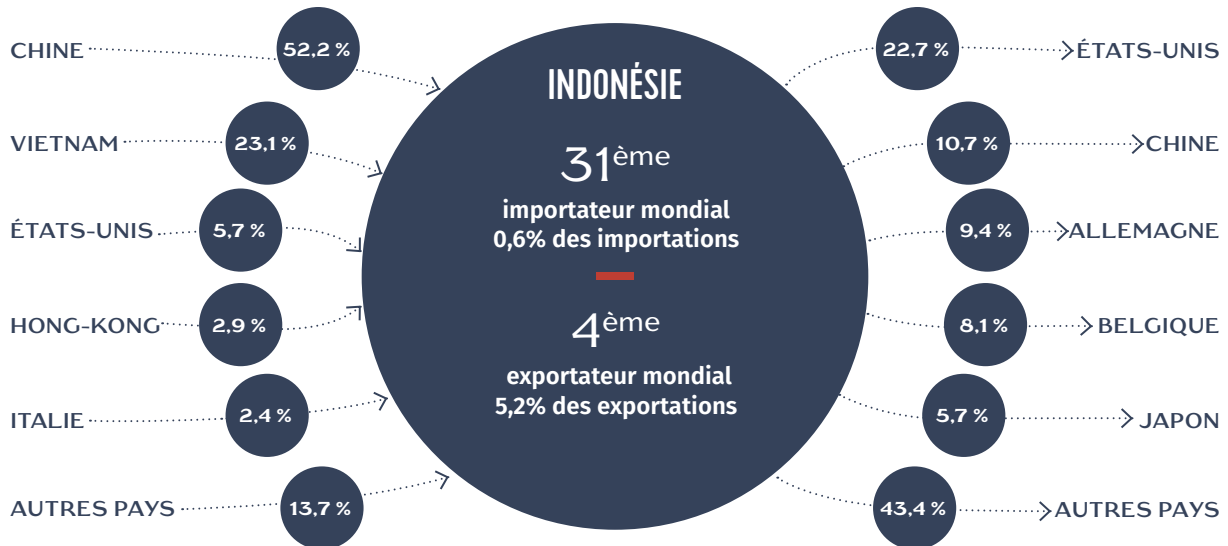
CHINE 52,2 %

VIETNAM 23,1 %

ÉTATS-UNIS 5,7 %

HONG-KONG 2,9 %

ITALIE 2,4 %

AUTRES PAYS 13,7 %

INDONÉSIE

31ème
importateur mondial
0,6% des importations

4ème
exportateur mondial
5,2% des exportations

22,7 % ÉTATS-UNIS

10,7 % CHINE

9,4 % ALLEMAGNE

8,1 % BELGIQUE

5,7 % JAPON

43,4 % AUTRES PAYS